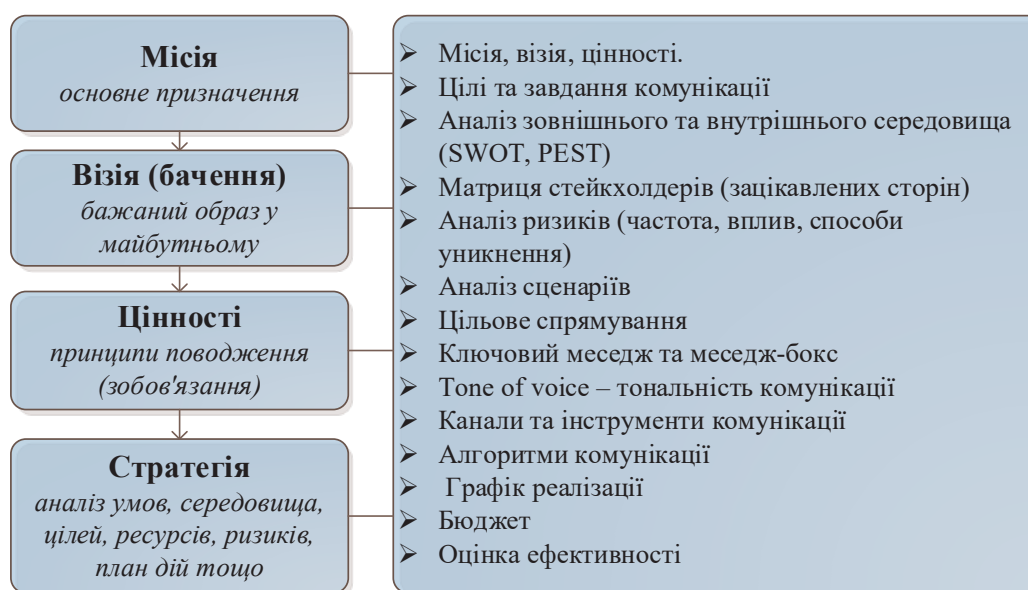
**Місія**
*основне призначення*

**Візія (бачення)**
*бажаний образ у майбутньому*

**Цінності**
*принципи поводження (зобов'язання)*

**Стратегія**
*аналіз умов, середовища, цілей, ресурсів, ризиків, план дій тощо*

- Місія, візія, цінності.
- Цілі та завдання комунікації
- Аналіз зовнішнього та внутрішнього середовища (SWOT, PEST)
- Матриця стейкхолдерів (зацікавлених сторін)
- Аналіз ризиків (частота, вплив, способи уникнення)
- Аналіз сценаріїв
- Цільове спрямування
- Ключовий меседж та меседж-бокс
- Tone of voice – тональність комунікації
- Канали та інструменти комунікації
- Алгоритми комунікації
- Графік реалізації
- Бюджет
- Оцінка ефективності